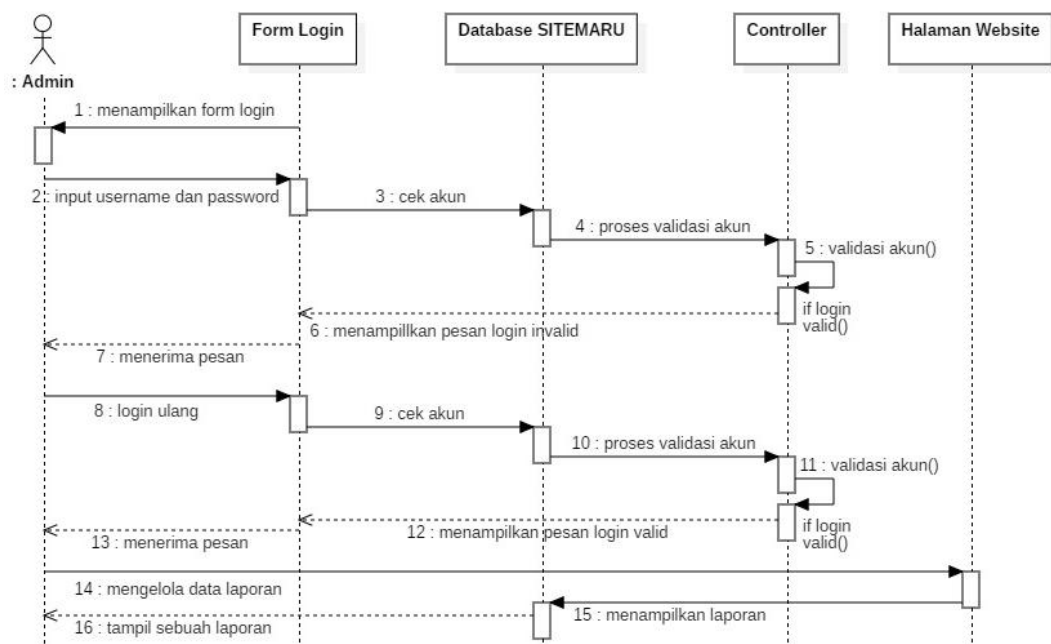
: Admin

Form Login

Database SITEMARU

Controller

Halaman Website

1 : menampilkan form login

2 : input username dan password

3 : cek akun

4 : proses validasi akun

5 : validasi akun()

if login valid()

6 : menampillkan pesan login invalid

7 : menerima pesan

8 : login ulang

9 : cek akun

10 : proses validasi akun

11 : validasi akun()

if login valid()

12 : menampilkan pesan login valid

13 : menerima pesan

14 : mengelola data laporan

15 : menampilkan laporan

16 : tampil sebuah laporan